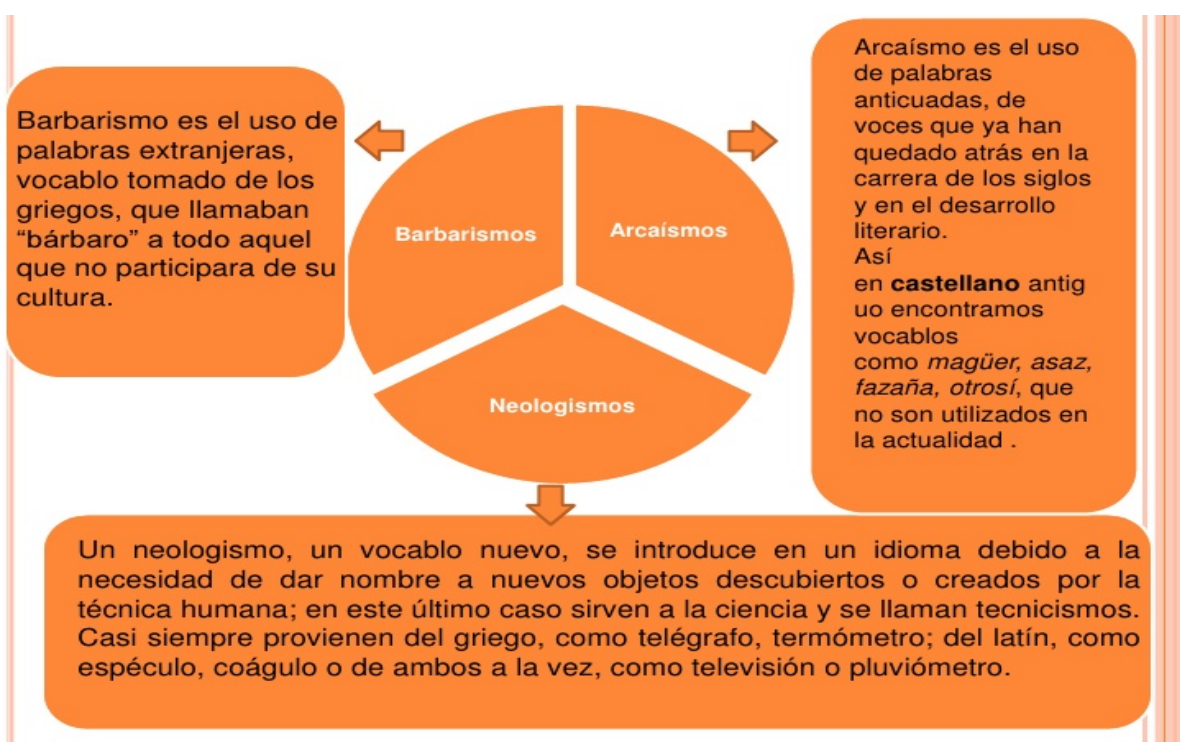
Barbarismo es el uso de palabras extranjeras, vocablo tomado de los griegos, que llamaban “bárbaro” a todo aquel que no participara de su cultura.

Barbarismos

Arcaísmos

Neologismos

Arcaísmo es el uso de palabras anticuadas, de voces que ya han quedado atrás en la carrera de los siglos y en el desarrollo literario.
Así en **castellano** antig uo encontramos vocablos como *magüer, asaz, fazaña, otrosí*, que no son utilizados en la actualidad .

Un neologismo, un vocablo nuevo, se introduce en un idioma debido a la necesidad de dar nombre a nuevos objetos descubiertos o creados por la técnica humana; en este último caso sirven a la ciencia y se llaman tecnicismos. Casi siempre provienen del griego, como telégrafo, termómetro; del latín, como espéculo, coágulo o de ambos a la vez, como televisión o pluviómetro.